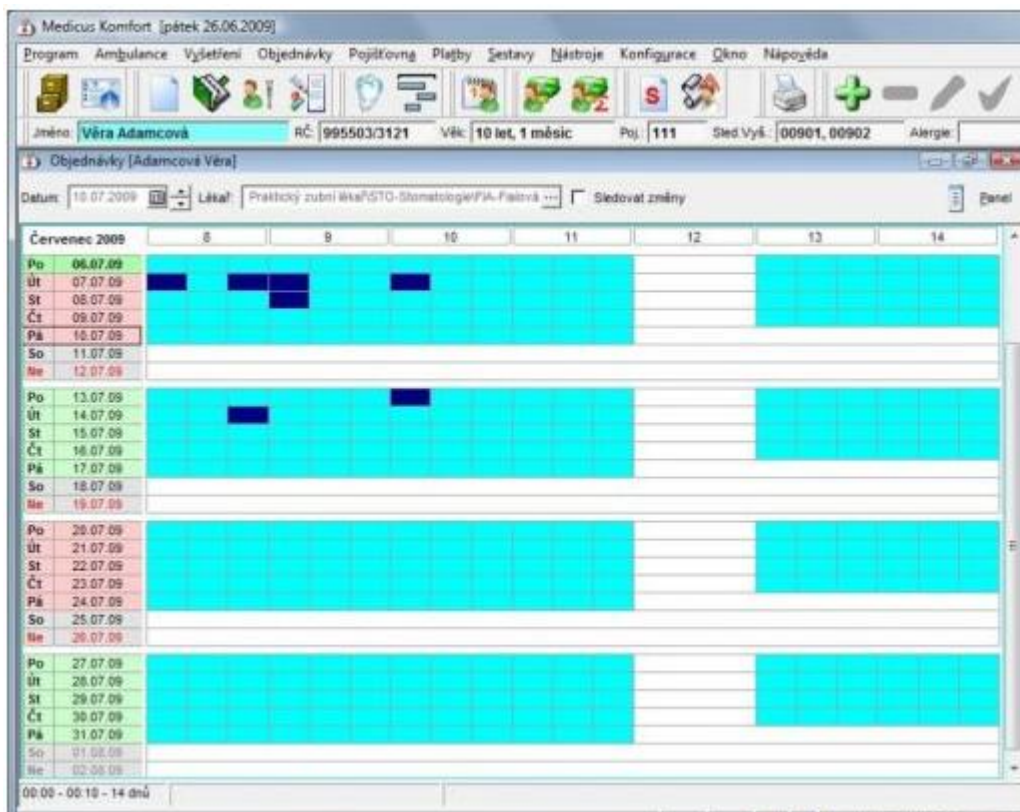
Medicus Komfort [pátek 26.06.2009]

Program Ambulance Vyšetření Objednávky Pojišťovna Platby Sestavy Nástroje Konfigurace Okno Nápověda

Jméno: Věra Adamcová RČ: 995503/3121 Věk: 10 let, 1 měsíc Poj.: 111 Sled.Vyš.: 00901, 00902 Alergie:

Objednávky [Adamcová Věra]

Datum: 10.07.2009 Lékař: Praktický zubní lékař/STO-Stomatologie/FIA-Fialová ... Sledovat změny Panel

| Červenec 2009 | | 8 | 9 | 10 | 11 | 12 | 13 | 14 |
|---|---|---|---|---|---|---|---|---|
| Po | 06.07.09 | | | | | | | |
| Út | 07.07.09 | | | | | | | |
| St | 08.07.09 | | | | | | | |
| Čt | 09.07.09 | | | | | | | |
| Pá | 10.07.09 | | | | | | | |
| So | 11.07.09 | | | | | | | |
| Ne | 12.07.09 | | | | | | | |
| Po | 13.07.09 | | | | | | | |
| Út | 14.07.09 | | | | | | | |
| St | 15.07.09 | | | | | | | |
| Čt | 16.07.09 | | | | | | | |
| Pá | 17.07.09 | | | | | | | |
| So | 18.07.09 | | | | | | | |
| Ne | 19.07.09 | | | | | | | |
| Po | 20.07.09 | | | | | | | |
| Út | 21.07.09 | | | | | | | |
| St | 22.07.09 | | | | | | | |
| Čt | 23.07.09 | | | | | | | |
| Pá | 24.07.09 | | | | | | | |
| So | 25.07.09 | | | | | | | |
| Ne | 26.07.09 | | | | | | | |
| Po | 27.07.09 | | | | | | | |
| Út | 28.07.09 | | | | | | | |
| St | 29.07.09 | | | | | | | |
| Čt | 30.07.09 | | | | | | | |
| Pá | 31.07.09 | | | | | | | |
| So | 01.08.09 | | | | | | | |
| Ne | 02.08.09 | | | | | | | |

00:00 - 00:10 - 14 dnů